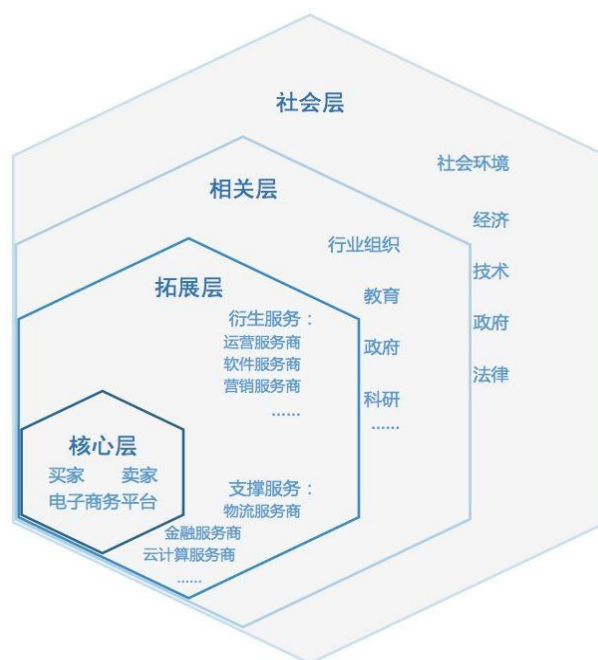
社会层

社会环境
经济
技术
政府
法律

相关层

行业组织
教育
政府
科研
……

拓展层

衍生服务：
运营服务商
软件服务商
营销服务商
……

支撑服务：
物流服务商
金融服务商
云计算服务商
……

核心层
买家 卖家
电子商务平台